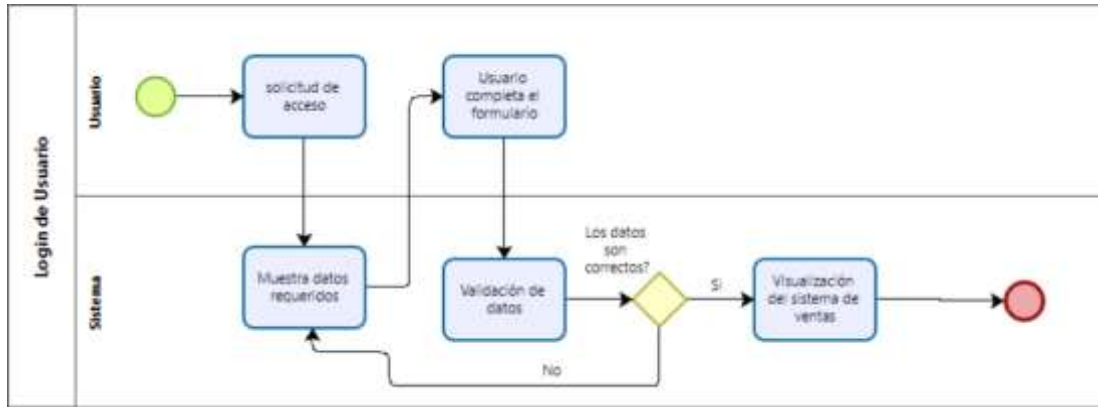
Login de Usuario

Usuario

solicitud de acceso

Usuario completa el formulario

Sistema

Muestra datos requeridos

Validación de datos

Los datos son correctos?

Si

Visualización del sistema de ventas

No